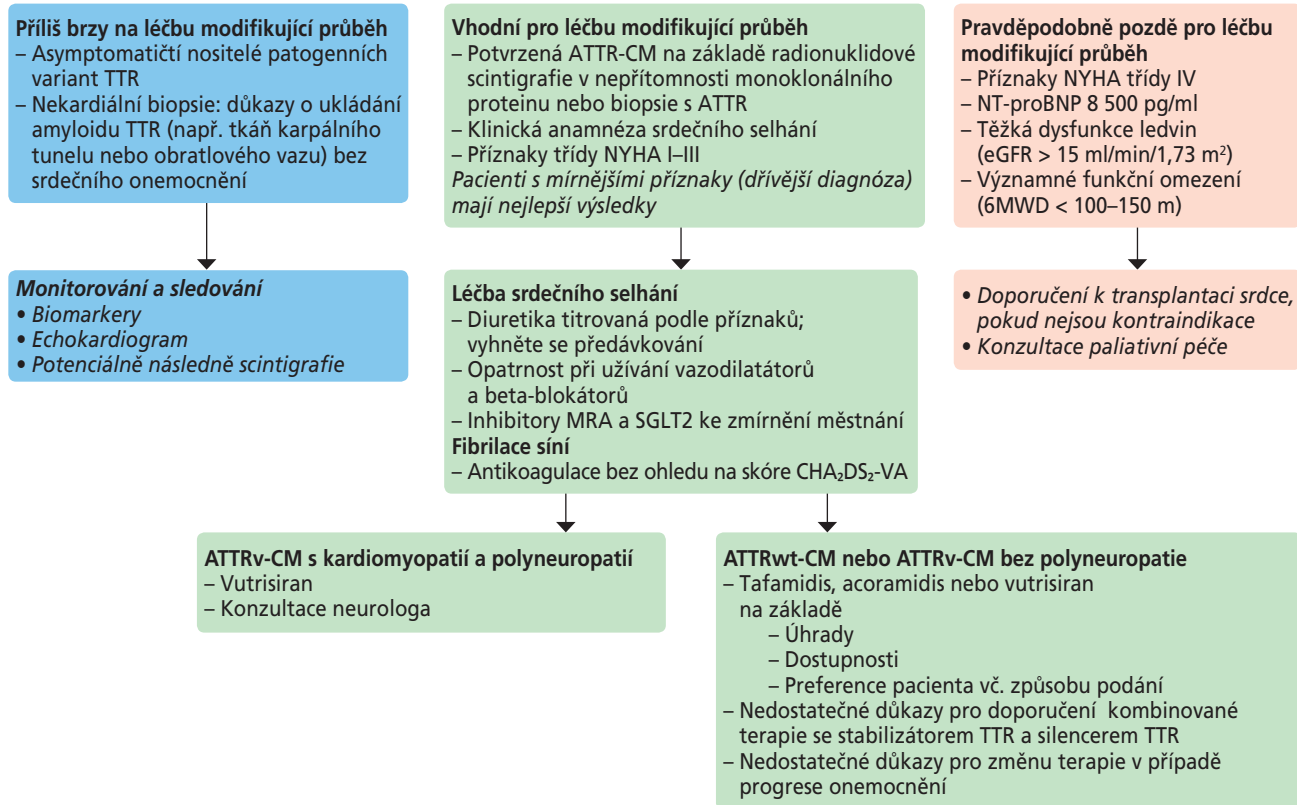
**Příliš brzy na léčbu modifikující průběh**
– Asymptomatičtí nositelé patogenních variant TTR
– Nekardiální biopsie: důkazy o ukládání amyloidu TTR (např. tkáň karpálního tunelu nebo obratlového vazu) bez srdečního onemocnění

*Monitorování a sledování*
• *Biomarkery*
• *Echokardiogram*
• *Potenciálně následně scintigrafie*

**Vhodní pro léčbu modifikující průběh**
– Potvrzená ATTR-CM na základě radionuklidové scintigrafie v nepřítomnosti monoklonálního proteinu nebo biopsie s ATTR
– Klinická anamnéza srdečního selhání
– Příznaky třídy NYHA I–III
*Pacienti s mírnějšími příznaky (dřívější diagnóza) mají nejlepší výsledky*

**Léčba srdečního selhání**
– Diuretika titrovaná podle příznaků; vyhněte se předávkování
– Opatrnost při užívání vazodilatátorů a beta-blokátorů
– Inhibitory MRA a SGLT2 ke zmírnění městnání
**Fibrilace síní**
– Antikoagulace bez ohledu na skóre $CHA_2DS_2$-VA

**Pravděpodobně pozdě pro léčbu modifikující průběh**
– Příznaky NYHA třídy IV
– NT-proBNP 8 500 pg/ml
– Těžká dysfunkce ledvin (eGFR > 15 ml/min/1,73 m$^2$)
– Významné funkční omezení (6MWD < 100–150 m)

• *Doporučení k transplantaci srdce, pokud nejsou kontraindikace*
• *Konzultace paliativní péče*

**ATTRv-CM s kardiomyopatií a polyneuropatií**
– Vutrisiran
– Konzultace neurologa

**ATTRwt-CM nebo ATTRv-CM bez polyneuropatie**
– Tafamidis, acoramidis nebo vutrisiran na základě
– Úhrady
– Dostupnosti
– Preference pacienta vč. způsobu podání
– Nedostatečné důkazy pro doporučení kombinované terapie se stabilizátorem TTR a silencerem TTR
– Nedostatečné důkazy pro změnu terapie v případě progrese onemocnění